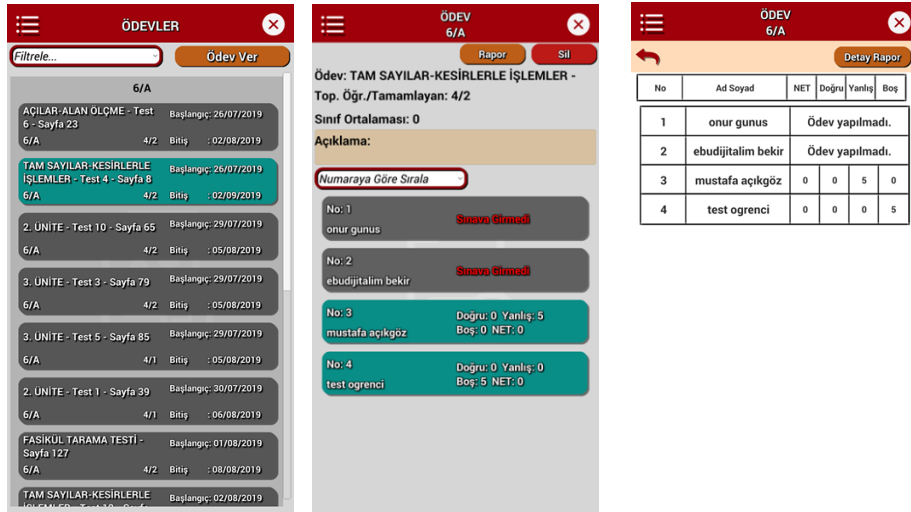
ÖDEVLER

Filtrele...

Ödev Ver

6/A

AÇILAR-ALAN ÖLÇME - Test 6 - Sayfa 23
Başlangıç: 26/07/2019
6/A 4/2 Bitiş : 02/08/2019

TAM SAYILAR-KESİRLERLE İŞLEMLER - Test 4 - Sayfa 8
Başlangıç: 26/07/2019
6/A 4/2 Bitiş : 02/09/2019

2. ÜNİTE - Test 10 - Sayfa 65
Başlangıç: 29/07/2019
6/A 4/2 Bitiş : 05/08/2019

3. ÜNİTE - Test 3 - Sayfa 79
Başlangıç: 29/07/2019
6/A 4/2 Bitiş : 05/08/2019

3. ÜNİTE - Test 5 - Sayfa 85
Başlangıç: 29/07/2019
6/A 4/1 Bitiş : 05/08/2019

2. ÜNİTE - Test 1 - Sayfa 39
Başlangıç: 30/07/2019
6/A 4/1 Bitiş : 06/08/2019

FASİKÜL TARAMA TESTİ - Sayfa 127
Başlangıç: 01/08/2019
6/A 4/2 Bitiş : 08/08/2019

TAM SAYILAR-KESİRLERLE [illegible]
Başlangıç: 02/08/2019

ÖDEV
6/A

Rapor
Sil

Ödev: TAM SAYILAR-KESİRLERLE İŞLEMLER - Top. Öğr./Tamamlayan: 4/2

Sınıf Ortalaması: 0

Açıklama:

Numaraya Göre Sırala

No: 1
onur gunus
Sınava Girmedi

No: 2
ebudijitalim bekir
Sınava Girmedi

No: 3
mustafa açıkgöz
Doğru: 0 Yanlış: 5
Boş: 0 NET: 0

No: 4
test ogrenci
Doğru: 0 Yanlış: 0
Boş: 5 NET: 0

ÖDEV
6/A

Detay Rapor

| No | Ad Soyad | NET | Doğru | Yanlış | Boş |
|---|---|---|---|---|---|
| 1 | onur gunus | Ödev yapılmadı. | | | |
| 2 | ebudijitalim bekir | Ödev yapılmadı. | | | |
| 3 | mustafa açıkgöz | 0 | 0 | 5 | 0 |
| 4 | test ogrenci | 0 | 0 | 0 | 5 |